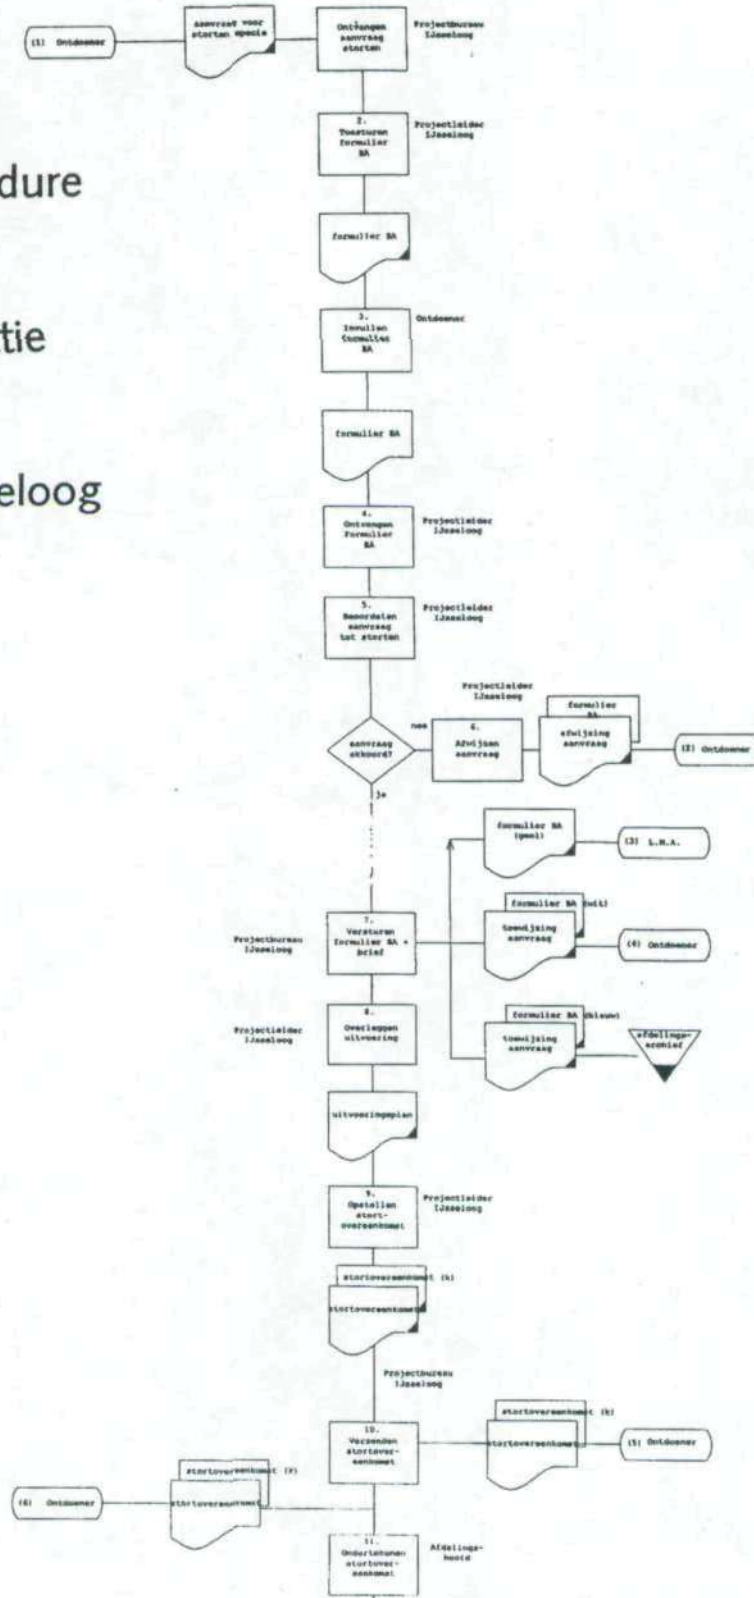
dure

tie

eloog

(1) Ontdoener

aanvraag voor storten specie

Ontvangen aanvraag storten

Projectbureau IJsseloog

2. Toesturen formulier BA

Projectleider IJsseloog

formulier BA

3. Invullen formulier BA

Ontdoener

formulier BA

4. Ontvangen formulier BA

Projectleider IJsseloog

5. Beoordelen aanvraag tot storten

Projectleider IJsseloog

Projectleider IJsseloog

aanvraag akkoord?

nee

6. Afwijzen aanvraag

formulier BA

afwijzing aanvraag

(2) Ontdoener

ja

formulier BA (geel)

(3) L.M.A.

formulier BA (wit)

toewijzing aanvraag

(4) Ontdoener

Projectbureau IJsseloog

7. Versturen formulier BA + brief

formulier BA (blauw)

toewijzing aanvraag

afdelings-archief

Projectleider IJsseloog

8. Overleggen uitvoering

uitvoeringsplan

9. Opstellen stort-overeenkomst

Projectleider IJsseloog

stortovereenkomst (k)

stortovereenkomst

Projectbureau IJsseloog

10. Verzenden stortover-eenkomst

stortovereenkomst (k)

stortovereenkomst

(5) Ontdoener

(6) Ontdoener

stortovereenkomst (P)

stortovereenkomst

11. Ondertekenen stortover-eenkomst

Afdelings-hoofd